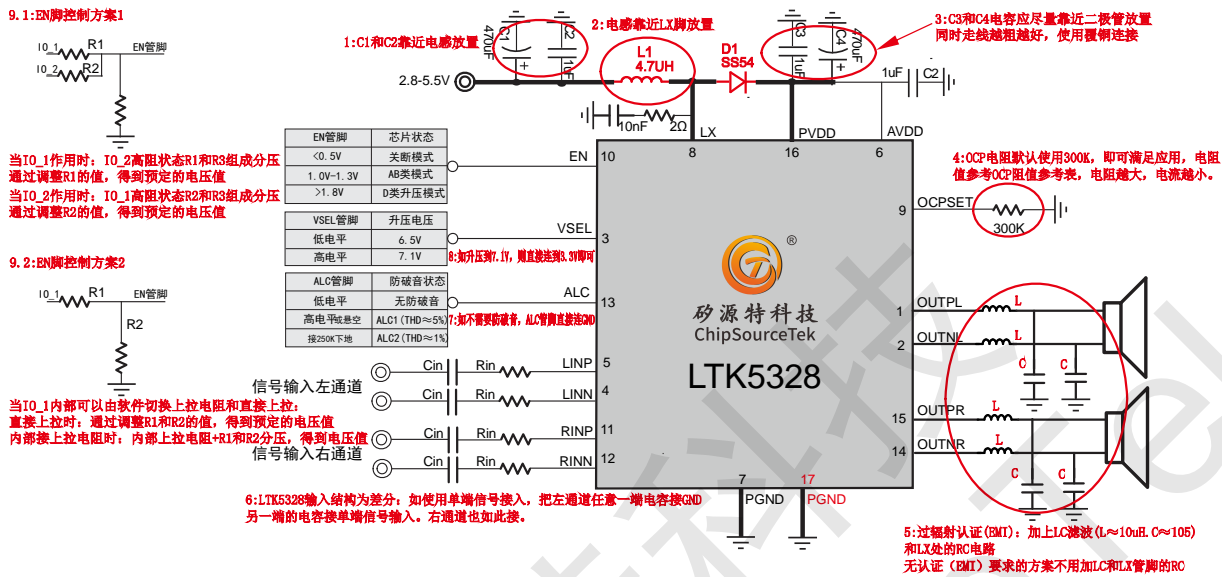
9.1:EN脚控制方案1

IO_1 R1 EN管脚
IO_2 R2

当IO_1作用时：IO_2高阻状态R1和R3组成分压通过调整R1的值，得到预定的电压值
当IO_2作用时：IO_1高阻状态R2和R3组成分压通过调整R2的值，得到预定的电压值

9.2:EN脚控制方案2

IO_1 R1 EN管脚
R2

当IO_1内部可以由软件切换上拉电阻和直接上拉：
直接上拉时：通过调整R1和R2的值，得到预定的电压值
内部接上拉电阻时：内部上拉电阻+R1和R2分压，得到电压值

1:C1和C2靠近电感放置
2:电感靠近LX脚放置
3:C3和C4电容应尽量靠近二极管放置 同时走线越粗越好，使用覆铜连接
4:OCP电阻默认使用300K，即可满足应用，电阻值参考OCP阻值参考表，电阻越大，电流越小。

2.8-5.5V
C1 470uF
C2 1uF
L1 4.7UH
D1 SS54
C3 1uF
C4 470uF
1uF C2
10nF 2Ω
LX PVDD AVDD
8 16 6
EN 10

| EN管脚 | 芯片状态 |
|---|---|
| <0.5V | 关断模式 |
| 1.0V-1.3V | AB类模式 |
| >1.8V | D类升压模式 |

| VSEL管脚 | 升压电压 |
|---|---|
| 低电平 | 6.5V |
| 高电平 | 7.1V |

VSEL 3
8:如升压到7.1V，则直接连到3.3V即可

| ALC管脚 | 防破音状态 |
|---|---|
| 低电平 | 无防破音 |
| 高电平或悬空 | ALC1（THD≈5%） |
| 接250K下地 | ALC2（THD≈1%） |

ALC 13
7:如不需要防破音，ALC管脚直接连GND

OCPSET 9
300K

®
矽源特科技
ChipSourceTek
LTK5328

信号输入左通道
Cin Rin LINP 5
Cin Rin LINN 4
Cin Rin RINP 11
Cin Rin RINN 12
信号输入右通道

OUTPL 1
OUTNL 2
OUTPR 15
OUTNR 14
L L C C L L C C

7 PGND 17 PGND

6:LTK5328输入结构为差分：如使用单端信号接入，把左通道任意一端电容接GND 另一端的电容接单端信号输入。右通道也如此接。

5:过辐射认证(EMI)：加上LC滤波(L≈10uH.C≈105)和LX处的RC电路
无认证（EMI）要求的方案不用加LC和LX管脚的RC